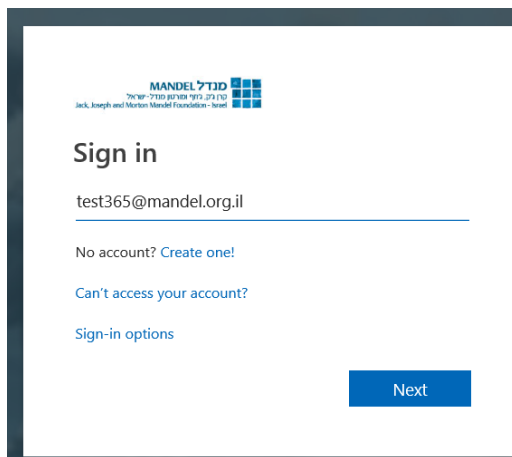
MANDEL מנדל
קרן ג'ק, ג'וזף ומורטון מנדל - ישראל
Jack, Joseph and Morton Mandel Foundation - Israel

Sign in

test365@mandel.org.il

No account? Create one!

Can't access your account?

Sign-in options

Next